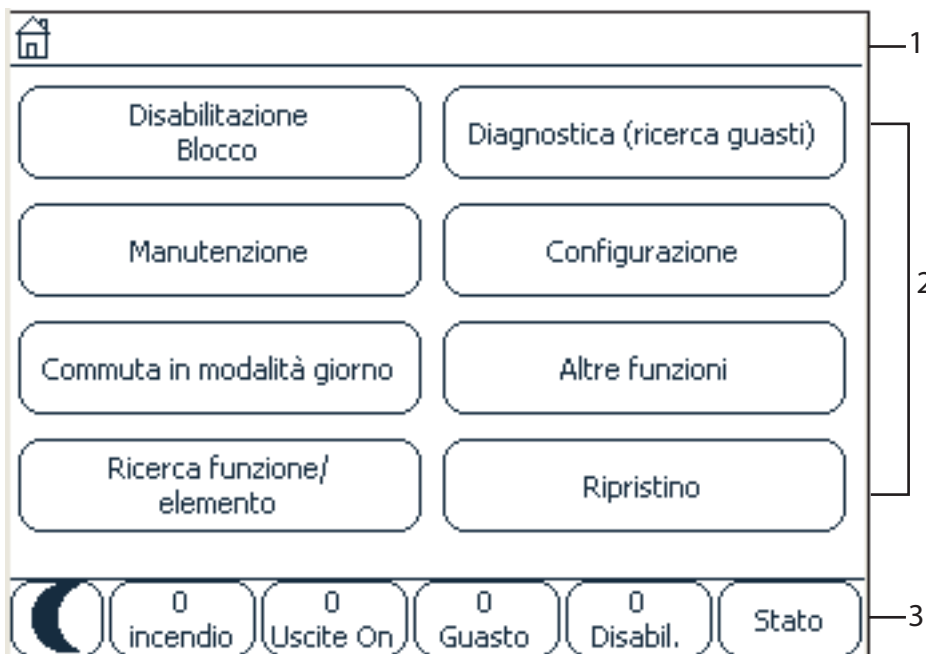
1

Disabilitazione Blocco

Diagnostica (ricerca guasti)

Manutenzione

Configurazione

Commuta in modalità giorno

Altre funzioni

Ricerca funzione/ elemento

Ripristino

2

0 incendio

0 Uscite On

0 Guasto

0 Disabil.

Stato

3